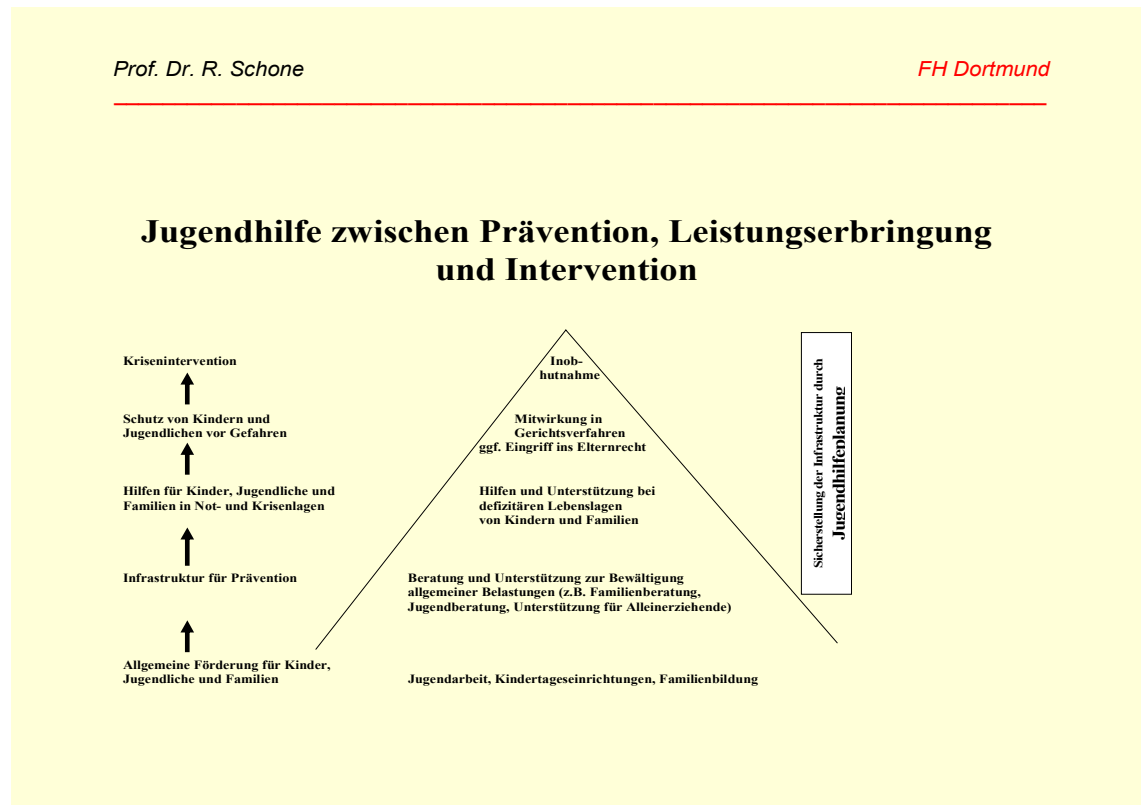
Prof. Dr. R. Schone

FH Dortmund

Jugendhilfe zwischen Prävention, Leistungserbringung und Intervention

Krisenintervention

Schutz von Kindern und Jugendlichen vor Gefahren

Hilfen für Kinder, Jugendliche und Familien in Not- und Krisenlagen

Infrastruktur für Prävention

Allgemeine Förderung für Kinder, Jugendliche und Familien

Inobhutnahme

Mitwirkung in Gerichtsverfahren ggf. Eingriff ins Elternrecht

Hilfen und Unterstützung bei defizitären Lebenslagen von Kindern und Familien

Beratung und Unterstützung zur Bewältigung allgemeiner Belastungen (z.B. Familienberatung, Jugendberatung, Unterstützung für Alleinerziehende)

Jugendarbeit, Kindertageseinrichtungen, Familienbildung

Sicherstellung der Infrastruktur durch Jugendhilfeplanung